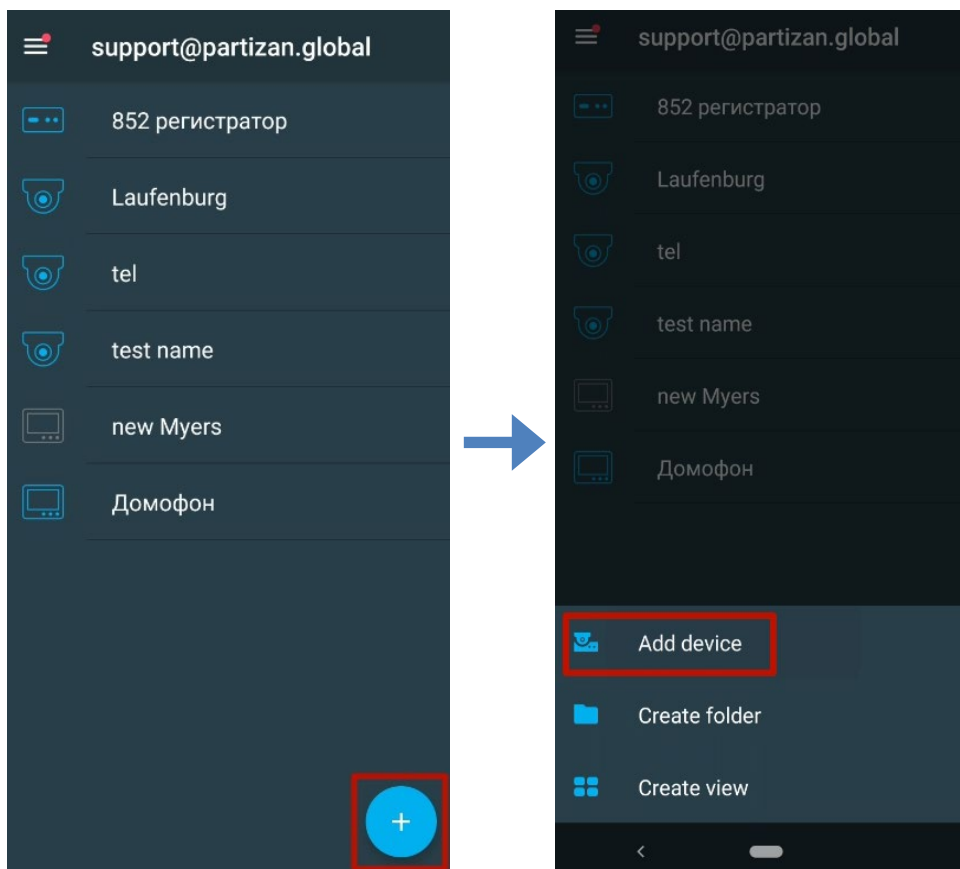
support@partizan.global

852 регистратор

Laufenburg

tel

test name

new Myers

Домофон

+

support@partizan.global

852 регистратор

Laufenburg

tel

test name

new Myers

Домофон

Add device

Create folder

Create view